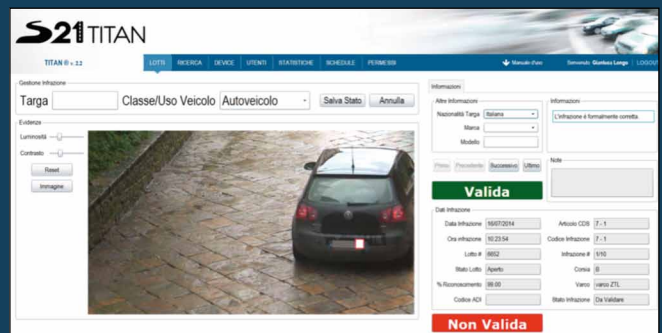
S21 TITAN

TITAN ® v. 2.2

LOTTI RICERCA DEVICE UTENTI STATISTICHE SCHEDULE PERMESSI

Manuale d'uso Benvenuto Gianluca Longo LOGOUT

Gestione Infrazione

Targa Classe/Uso Veicolo Autoveicolo Salva Stato Annulla

Evidenze

Luminosità

Contrasto

Reset

Immagine

Informazioni

Altre Informazioni

Nazionalità Targa Italiana

Marca

Modello

Informazioni

L'infrazione è formalmente corretta.

Primo Precedente Successivo Ultimo

Note

Valida

Dati Infrazione

| Data Infrazione | 16/07/2014 | Articolo CDS | 7 - 1 |
|---|---|---|---|
| Ora Infrazione | 10:23:54 | Codice Infrazione | 7 - 1 |
| Lotto # | 6652 | Infrazione # | 1/10 |
| Stato Lotto | Aperto | Corsia | B |
| % Riconoscimento | 99.00 | Varco | varco ZTL |
| Codice ADI | | Stato Infrazione | Da Validare |

Non Valida